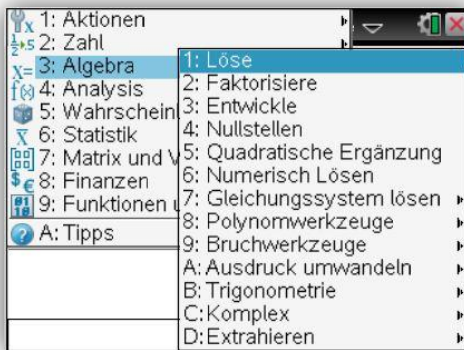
1: Aktionen
2: Zahl
3: Algebra
4: Analysis
5: Wahrscheinl
6: Statistik
7: Matrix und V
8: Finanzen
9: Funktionen u
A: Tipps

1: Löse
2: Faktorisiere
3: Entwickle
4: Nullstellen
5: Quadratische Ergänzung
6: Numerisch Lösen
7: Gleichungssystem lösen
8: Polynomwerkzeuge
9: Bruchwerkzeuge
A: Ausdruck umwandeln
B: Trigonometrie
C: Komplex
D: Extrahieren